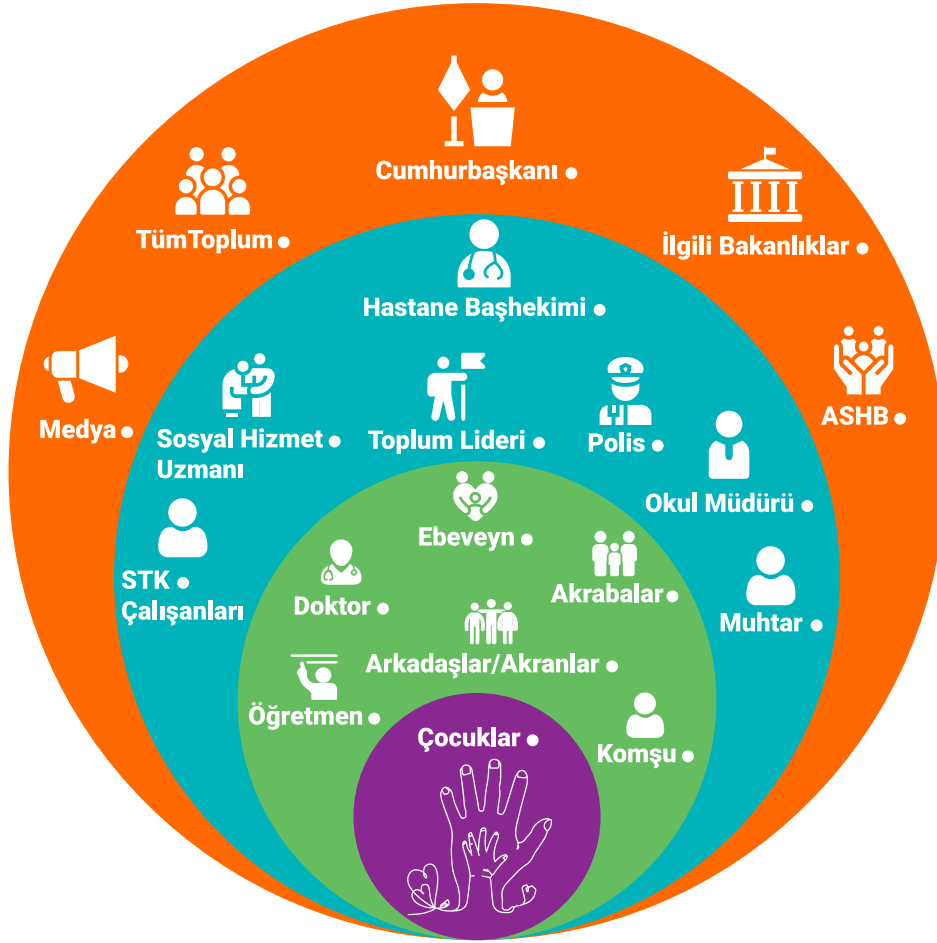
Cumhurbaşkanı
TümToplum
İlgili Bakanlıklar
Hastane Başhekimi
Medya
ASHB
Sosyal Hizmet Uzmanı
Toplum Lideri
Polis
Okul Müdürü
Ebeveyn
STK Çalışanları
Doktor
Akrabalar
Muhtar
Arkadaşlar/Akranlar
Öğretmen
Çocuklar
Komşu